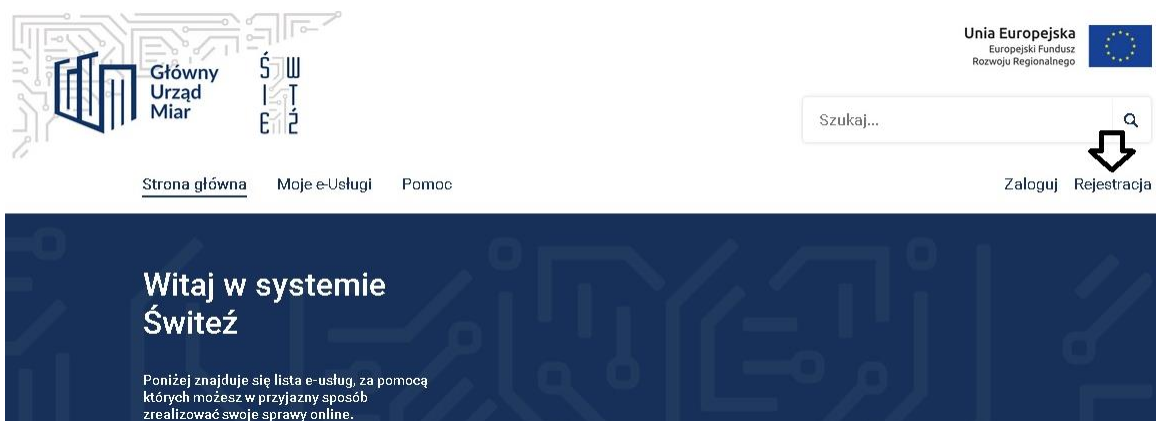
Główny Urząd Miar

ŚWITEŹ

Unia Europejska
Europejski Fundusz Rozwoju Regionalnego

Szukaj...

Strona główna Moje e-Usługi Pomoc

Zaloguj Rejestracja

Witaj w systemie Świteź

Poniżej znajduje się lista e-usług, za pomocą których możesz w przyjazny sposób zrealizować swoje sprawy online.